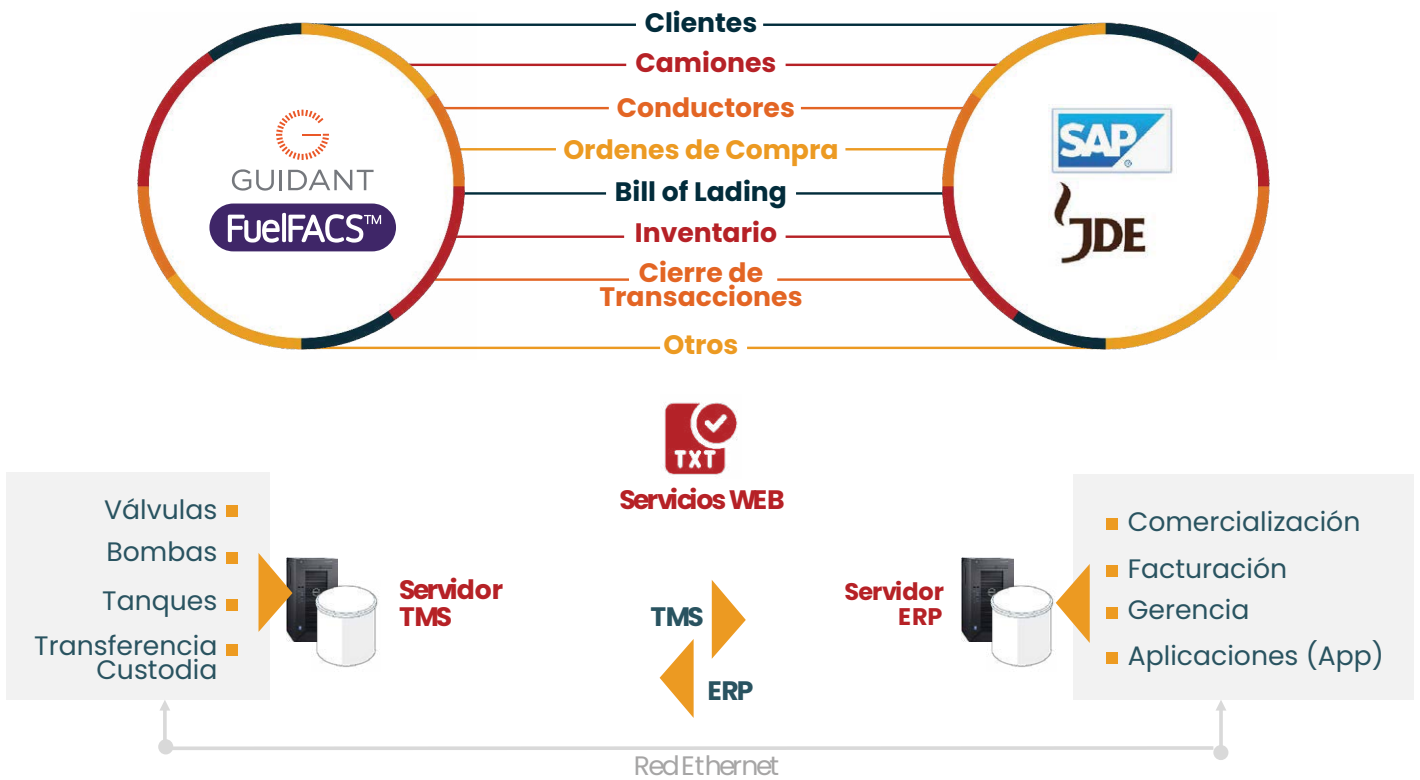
Clientes
Camiones
Conductores
Ordenes de Compra
Bill of Lading
Inventario
Cierre de Transacciones
Otros

GUIDANT
FuelFACS™

SAP

JDE

TXT
Servicios WEB

Válvulas
Bombas
Tanques
Transferencia Custodia

Servidor TMS

TMS

ERP

Servidor ERP

Comercialización
Facturación
Gerencia
Aplicaciones (App)

Red Ethernet